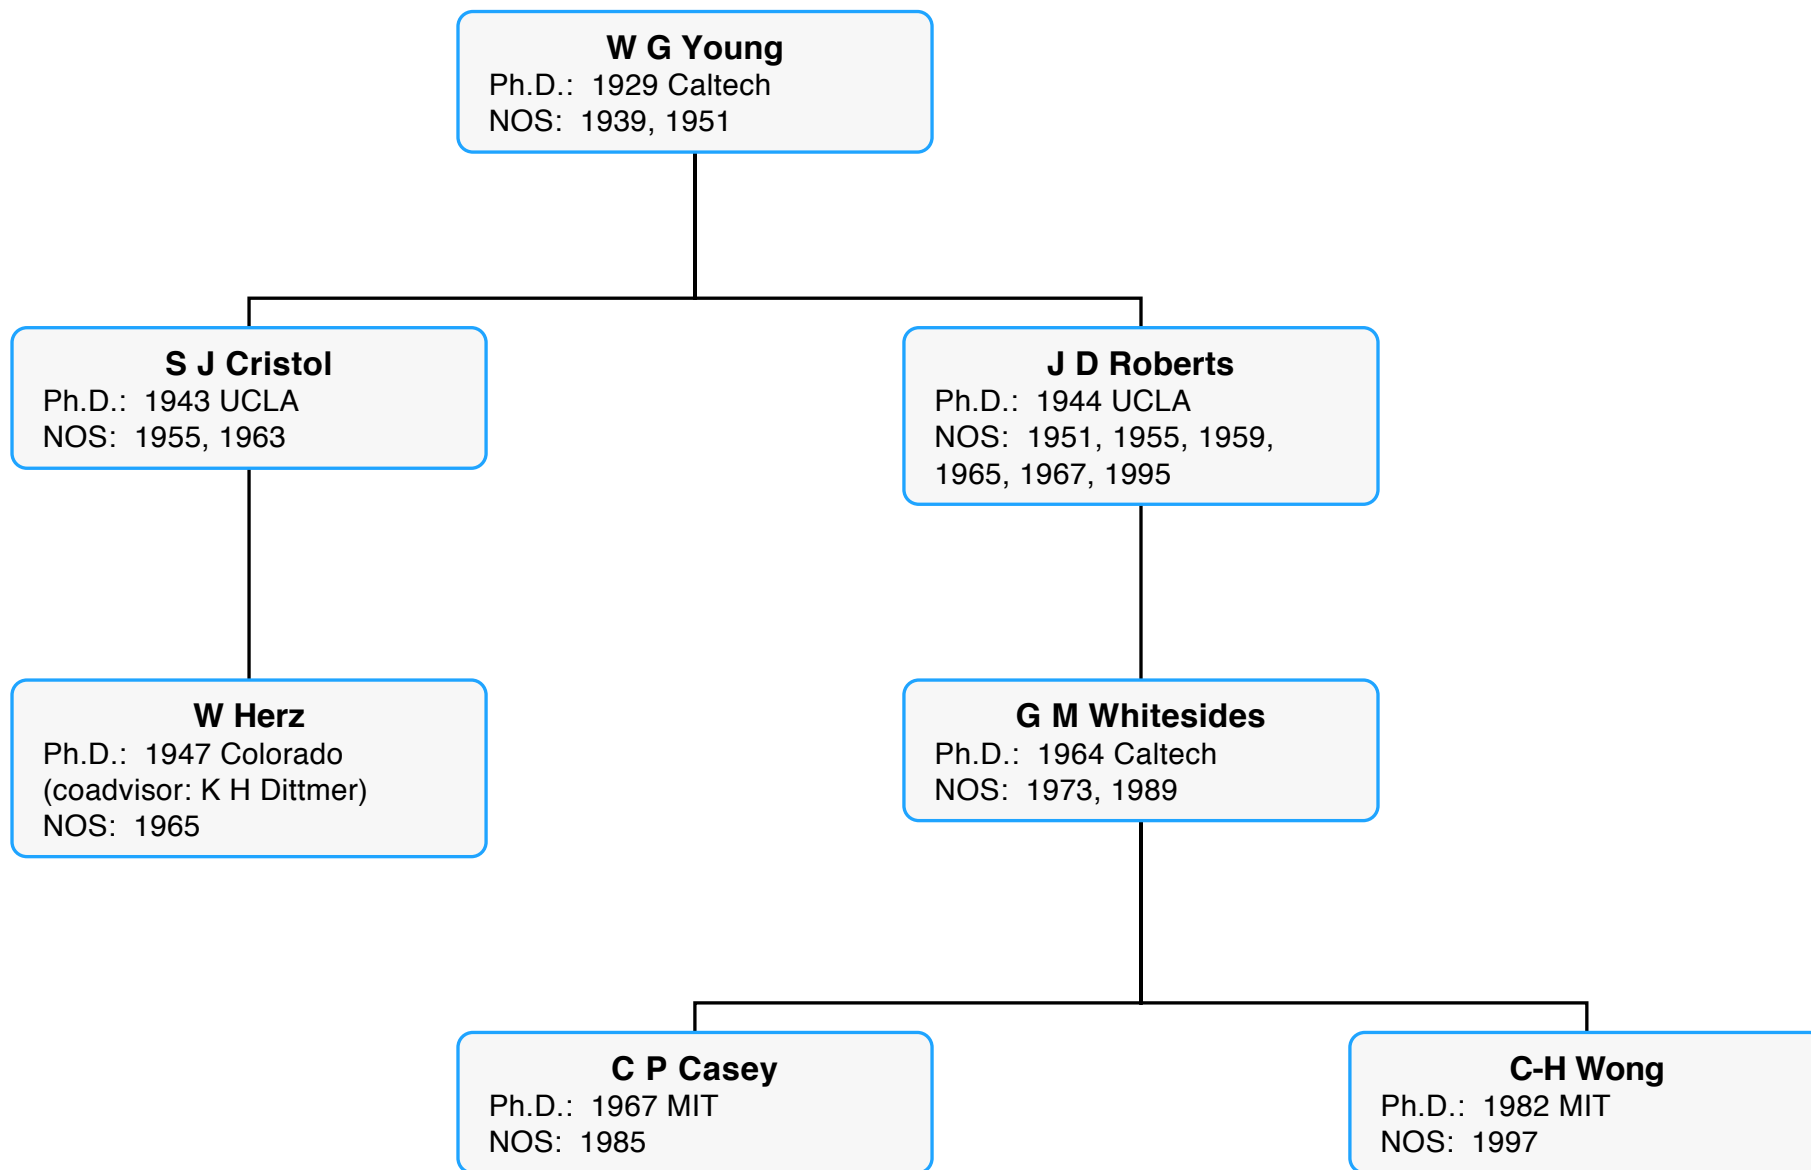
W G Young
Ph.D.: 1929 Caltech
NOS: 1939, 1951

S J Cristol
Ph.D.: 1943 UCLA
NOS: 1955, 1963

J D Roberts
Ph.D.: 1944 UCLA
NOS: 1951, 1955, 1959, 1965, 1967, 1995

W Herz
Ph.D.: 1947 Colorado
(coadvisor: K H Dittmer)
NOS: 1965

G M Whitesides
Ph.D.: 1964 Caltech
NOS: 1973, 1989

C P Casey
Ph.D.: 1967 MIT
NOS: 1985

C-H Wong
Ph.D.: 1982 MIT
NOS: 1997